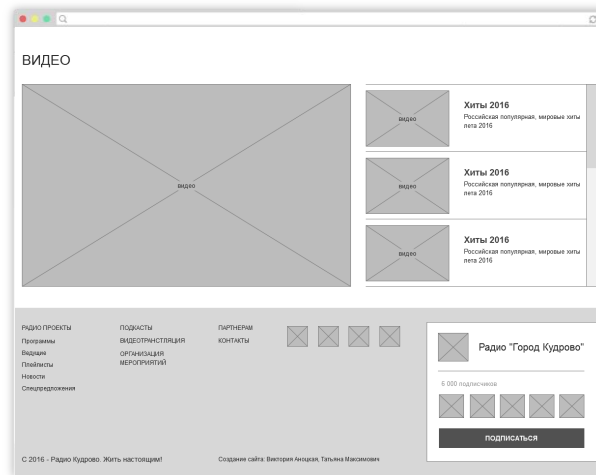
ВИДЕО

видео

видео
Хиты 2016
Российская популярная, мировые хиты лета 2016

видео
Хиты 2016
Российская популярная, мировые хиты лета 2016

видео
Хиты 2016
Российская популярная, мировые хиты лета 2016

РАДИО ПРОЕКТЫ
Программы
Ведущие
Плейлисты
Новости
Спецпредложения

ПОДКАСТЫ
ВИДЕОТРАНСЛЯЦИЯ
ОРГАНИЗАЦИЯ МЕРОПРИЯТИЙ

ПАРТНЕРАМ
КОНТАКТЫ

Радио "Город Кудрово"
5 000 подписчиков
ПОДПИСАТЬСЯ

С 2016 - Радио Кудрово. Жить настоящим!

Создание сайта: Виктория Аноцкая, Татьяна Максимович